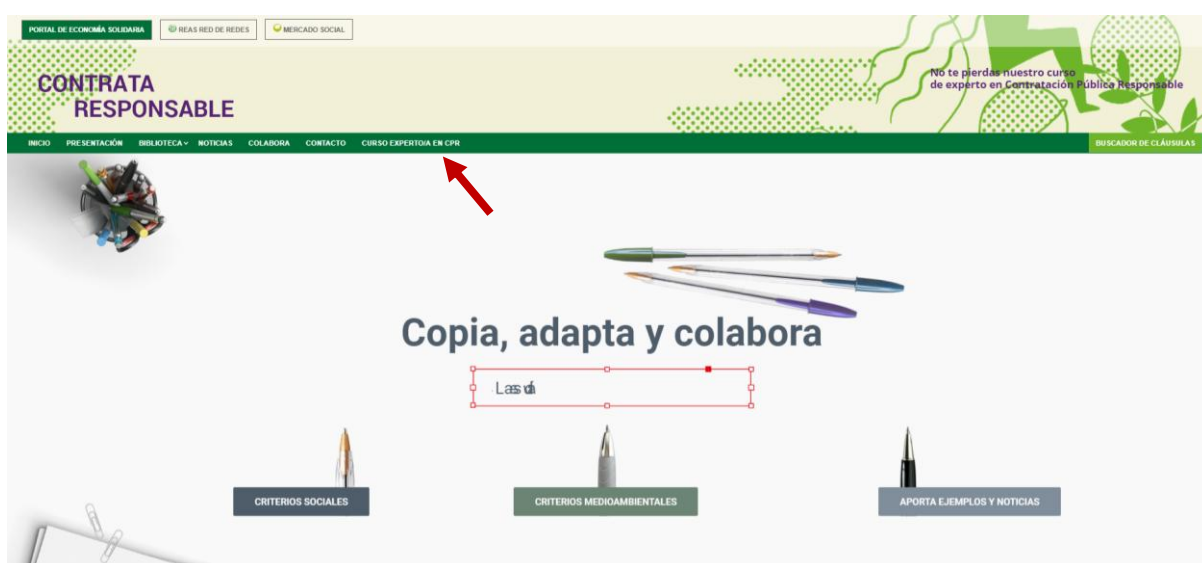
PORTAL DE ECONOMÍA SOLIDARIA
REAS RED DE REDES
MERCADO SOCIAL

CONTRATA
RESPONSABLE

No te pierdas nuestro curso
de experto en Contratación Pública Responsable

INICIO PRESENTACIÓN BIBLIOTECA NOTICIAS COLABORA CONTACTO CURSO EXPERTO/A EN CPR
BUSCADOR DE CLÁUSULAS

Copia, adapta y colabora

Lasvdá

CRITERIOS SOCIALES
CRITERIOS MEDIOAMBIENTALES
APORTA EJEMPLOS Y NOTICIAS